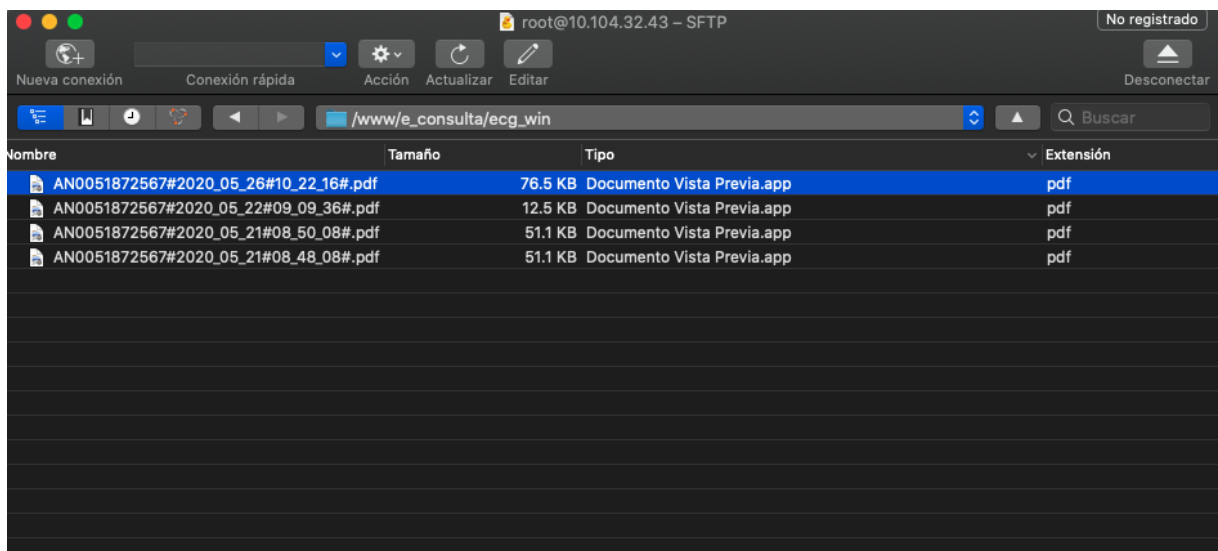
root@10.104.32.43 – SFTP

No registrado

Nueva conexión Conexión rápida Acción Actualizar Editar Desconectar

/www/e_consulta/ecg_win

Buscar

| Nombre | Tamaño | Tipo | Extensión |
|---|---|---|---|
| AN0051872567#2020_05_26#10_22_16#.pdf | 76.5 KB | Documento Vista Previa.app | pdf |
| AN0051872567#2020_05_22#09_09_36#.pdf | 12.5 KB | Documento Vista Previa.app | pdf |
| AN0051872567#2020_05_21#08_50_08#.pdf | 51.1 KB | Documento Vista Previa.app | pdf |
| AN0051872567#2020_05_21#08_48_08#.pdf | 51.1 KB | Documento Vista Previa.app | pdf |